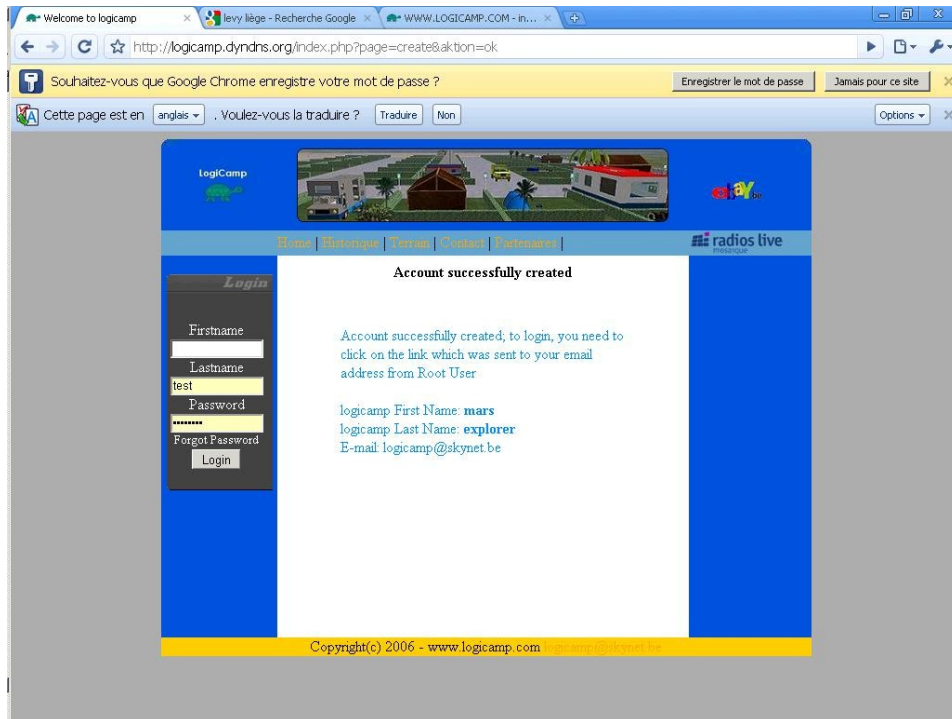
Welcome to logicamp × levy liège - Recherche Google × WWW.LOGICAMP.COM - in... ×

http://logicamp.dyndns.org/index.php?page=create&aktion=ok

Souhaitez-vous que Google Chrome enregistre votre mot de passe ?
Enregistrer le mot de passe
Jamais pour ce site

Cette page est en anglais . Voulez-vous la traduire ? Traduire Non
Options

LogiCamp

ebay.be

Home | Historique | Terrain | Contact | Partenaires |

radios live

Login

Firstname

Lastname
test
Password
••••••••
Forgot Password
Login

Account successfully created

Account successfully created; to login, you need to click on the link which was sent to your email address from Root User

logicamp First Name: **mars**
logicamp Last Name: **explorer**
E-mail: logicamp@skynet.be

Copyright(c) 2006 - www.logicamp.com logicamp@skynet.be